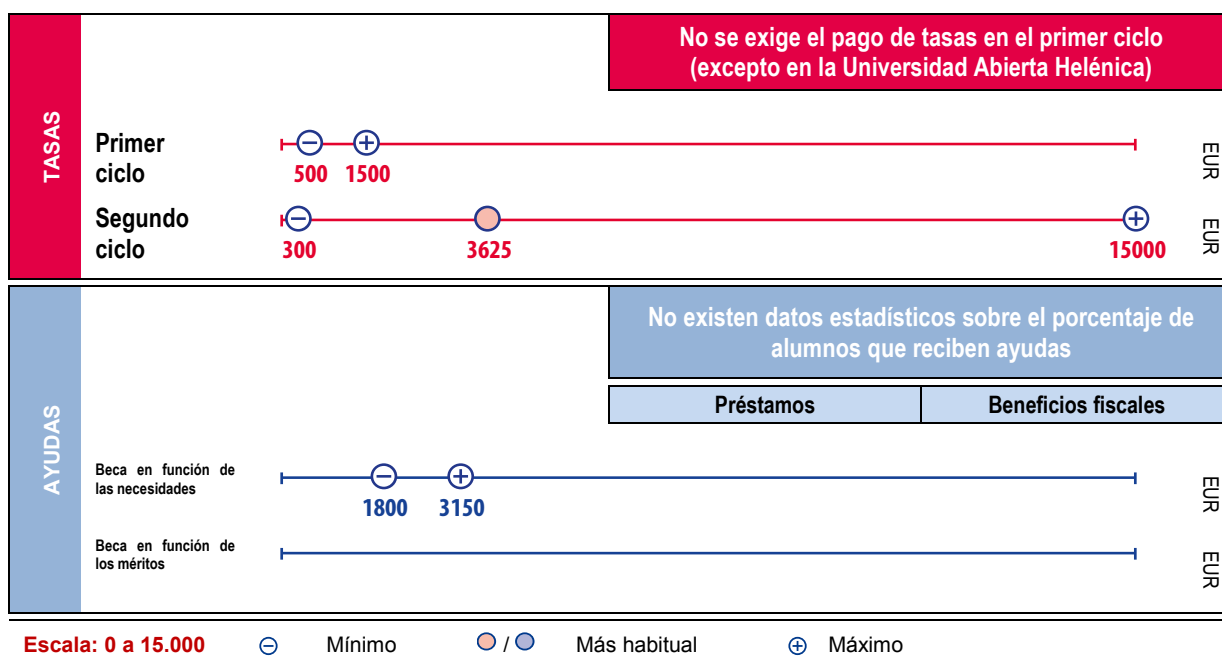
TASAS

No se exige el pago de tasas en el primer ciclo (excepto en la Universidad Abierta Helénica)

Primer ciclo
500 1500
EUR

Segundo ciclo
300 3625 15000
EUR

AYUDAS

No existen datos estadísticos sobre el porcentaje de alumnos que reciben ayudas

| Préstamos | Beneficios fiscales |
|---|---|

Beca en función de las necesidades
1800 3150
EUR

Beca en función de los méritos
EUR

Escala: 0 a 15.000 ⊖ Mínimo / Más habitual ⊕ Máximo